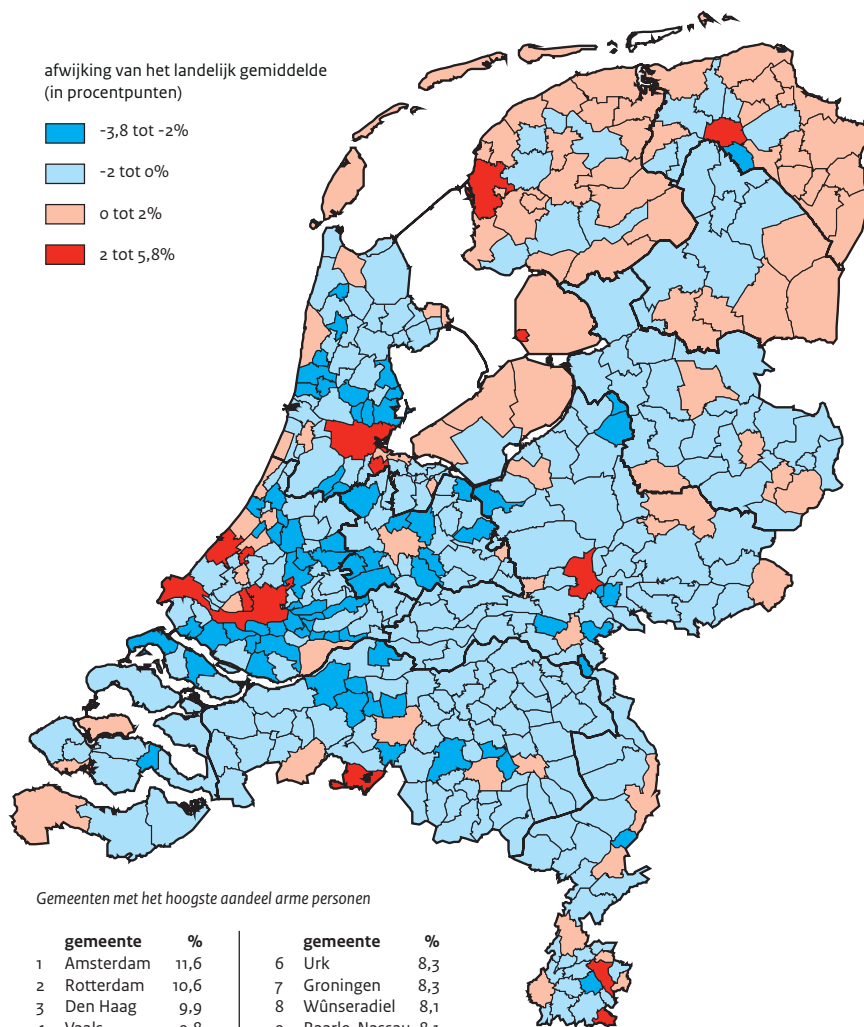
afwijking van het landelijk gemiddelde (in procentpunten)

-3,8 tot -2%

-2 tot 0%

0 tot 2%

2 tot 5,8%

Gemeenten met het hoogste aandeel arme personen

| | gemeente | % |
|---|---|---|
| 1 | Amsterdam | 11,6 |
| 2 | Rotterdam | 10,6 |
| 3 | Den Haag | 9,9 |
| 4 | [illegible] | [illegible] |

| | gemeente | % |
|---|---|---|
| 6 | Urk | 8,3 |
| 7 | Groningen | 8,3 |
| 8 | Wûnseradiel | 8,1 |
| 9 | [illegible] | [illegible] |